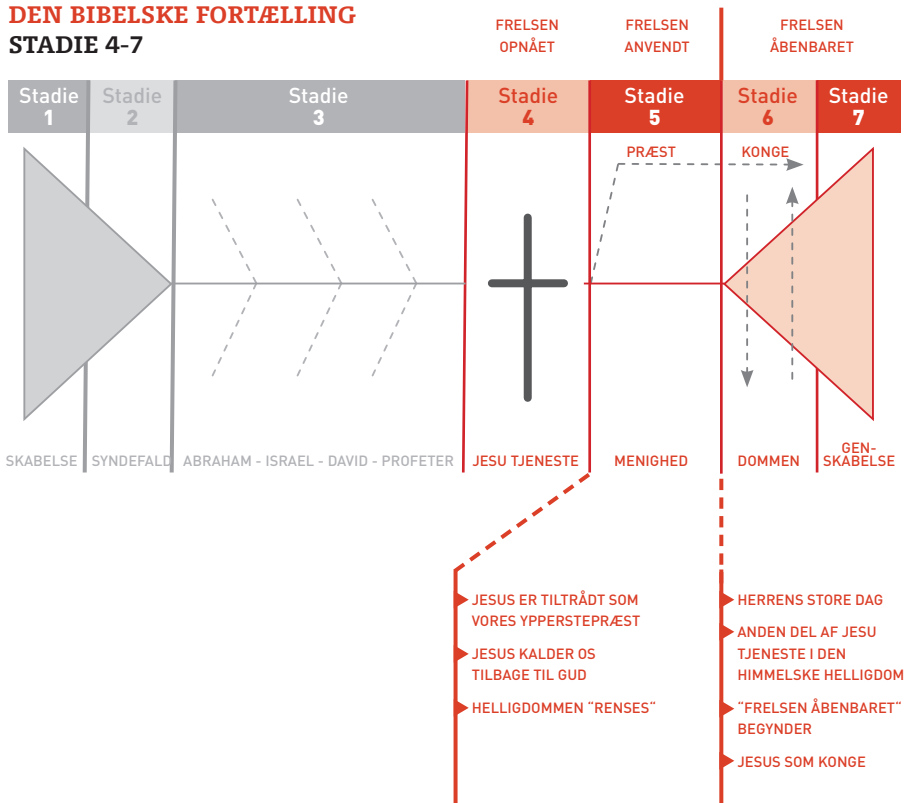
DEN BIBELSKE FORTÆLLING
STADIE 4-7

FRELSEN OPNÅET

FRELSEN ANVENDT

FRELSEN ÅBENBARET

Stadie 1

Stadie 2

Stadie 3

Stadie 4

Stadie 5

Stadie 6

Stadie 7

PRÆST

KONGE

SKABELSE

SYNDEFALD

ABRAHAM - ISRAEL - DAVID - PROFETER

JESU TJENESTE

MENIGHED

DOMMEN

GEN-SKABELSE

JESUS ER TILTRÅDT SOM VORES YPPERSTEPRÆST

JESUS KALDER OS TILBAGE TIL GUD

HELLIGDOMMEN "RENSES"

HERRENS STORE DAG

ANDEN DEL AF JESU TJENESTE I DEN HIMMELSKE HELLIGDOM

"FRELSEN ÅBENBARET" BEGYNDER

JESUS SOM KONGE